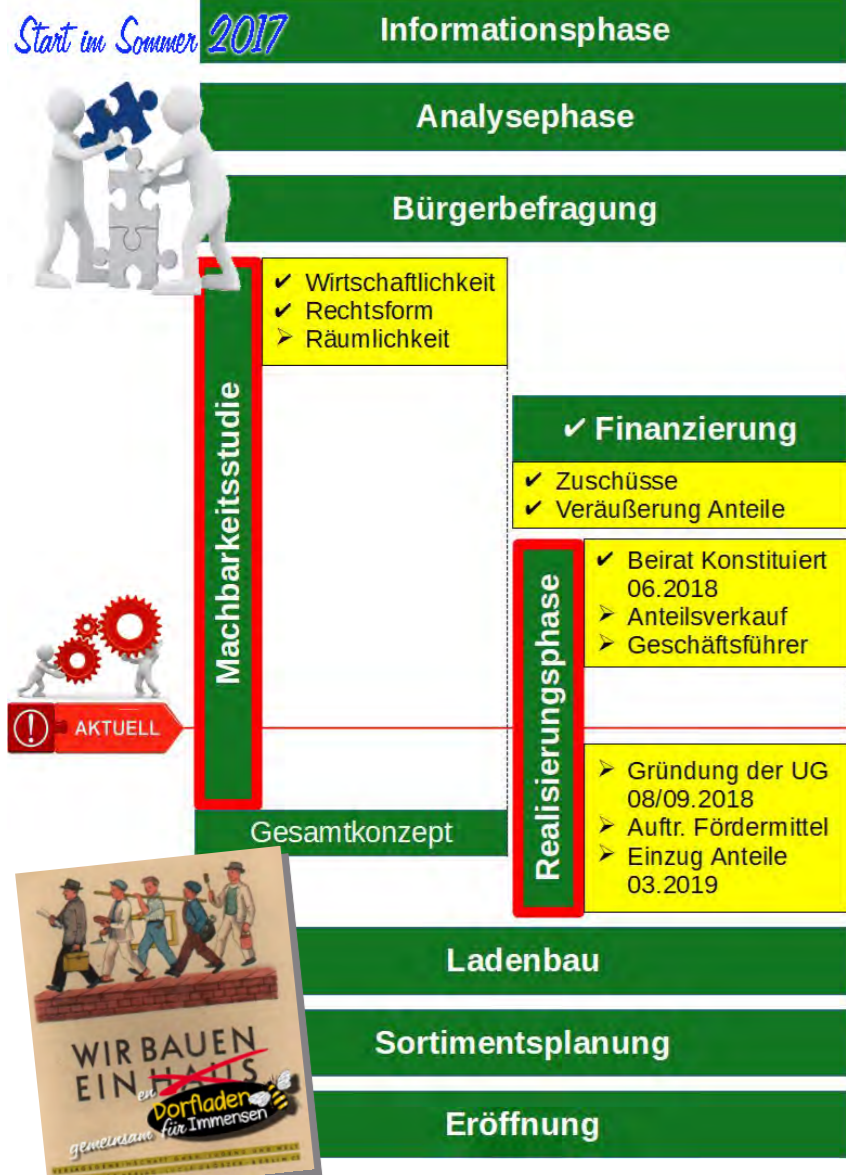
Start im Sommer 2017

Informationsphase

Analysephase

Bürgerbefragung

Machbarkeitsstudie

✔ Wirtschaftlichkeit
✔ Rechtsform
➢ Räumlichkeit

✔ Finanzierung

✔ Zuschüsse
✔ Veräußerung Anteile

Realisierungsphase

✔ Beirat Konstituiert 06.2018
➢ Anteilsverkauf
➢ Geschäftsführer

AKTUELL

➢ Gründung der UG 08/09.2018
➢ Auftr. Fördermittel
➢ Einzug Anteile 03.2019

Gesamtkonzept

Ladenbau

Sortimentsplanung

Eröffnung

WIR BAUEN EIN HAUS en Dorfladen für Immensen gemeinsam